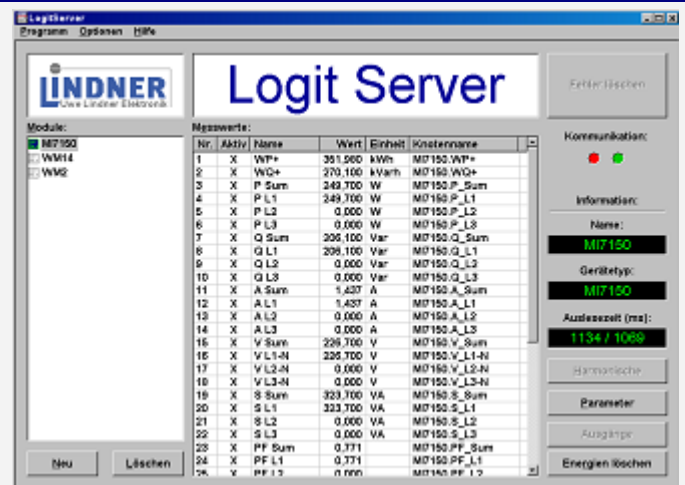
LogitServer

Programm Optionen Hilfe

LINDNER
Uwe Lindner Elektronik

Logit Server

Fehler löschen

Module:
MI7150
WM14
WM2

Messwerte:

| Nr. | Aktiv | Name | Wert | Einheit | Knotenname |
|---|---|---|---|---|---|
| 1 | X | WP+ | 351,560 | kWh | MI7150.WP+ |
| 2 | X | WQ+ | 270,100 | kVarh | MI7150.WQ+ |
| 3 | X | P Sum | 249,700 | W | MI7150.P_Sum |
| 4 | X | P L1 | 249,700 | W | MI7150.P_L1 |
| 5 | X | P L2 | 0,000 | W | MI7150.P_L2 |
| 6 | X | P L3 | 0,000 | W | MI7150.P_L3 |
| 7 | X | Q Sum | 206,100 | Var | MI7150.Q_Sum |
| 8 | X | Q L1 | 206,100 | Var | MI7150.Q_L1 |
| 9 | X | Q L2 | 0,000 | Var | MI7150.Q_L2 |
| 10 | X | Q L3 | 0,000 | Var | MI7150.Q_L3 |
| 11 | X | A Sum | 1,437 | A | MI7150.A_Sum |
| 12 | X | A L1 | 1,437 | A | MI7150.A_L1 |
| 13 | X | A L2 | 0,000 | A | MI7150.A_L2 |
| 14 | X | A L3 | 0,000 | A | MI7150.A_L3 |
| 15 | X | V Sum | 226,700 | V | MI7150.V_Sum |
| 16 | X | V L1-N | 226,700 | V | MI7150.V_L1-N |
| 17 | X | V L2-N | 0,000 | V | MI7150.V_L2-N |
| 18 | X | V L3-N | 0,000 | V | MI7150.V_L3-N |
| 19 | X | S Sum | 323,700 | VA | MI7150.S_Sum |
| 20 | X | S L1 | 323,700 | VA | MI7150.S_L1 |
| 21 | X | S L2 | 0,000 | VA | MI7150.S_L2 |
| 22 | X | S L3 | 0,000 | VA | MI7150.S_L3 |
| 23 | X | PF Sum | 0,771 | | MI7150.PF_Sum |
| 24 | X | PF L1 | 0,771 | | MI7150.PF_L1 |
| 25 | X | PF L2 | 0,000 | | MI7150.PF_L2 |

Kommunikation:

Information:

Name:
MI7150

Gerätetyp:
MI7150

Auslesezeit (ms):
1134 / 1069

Harmonische

Parameter

Ausgänge

Energien löschen

Neu

Löschen